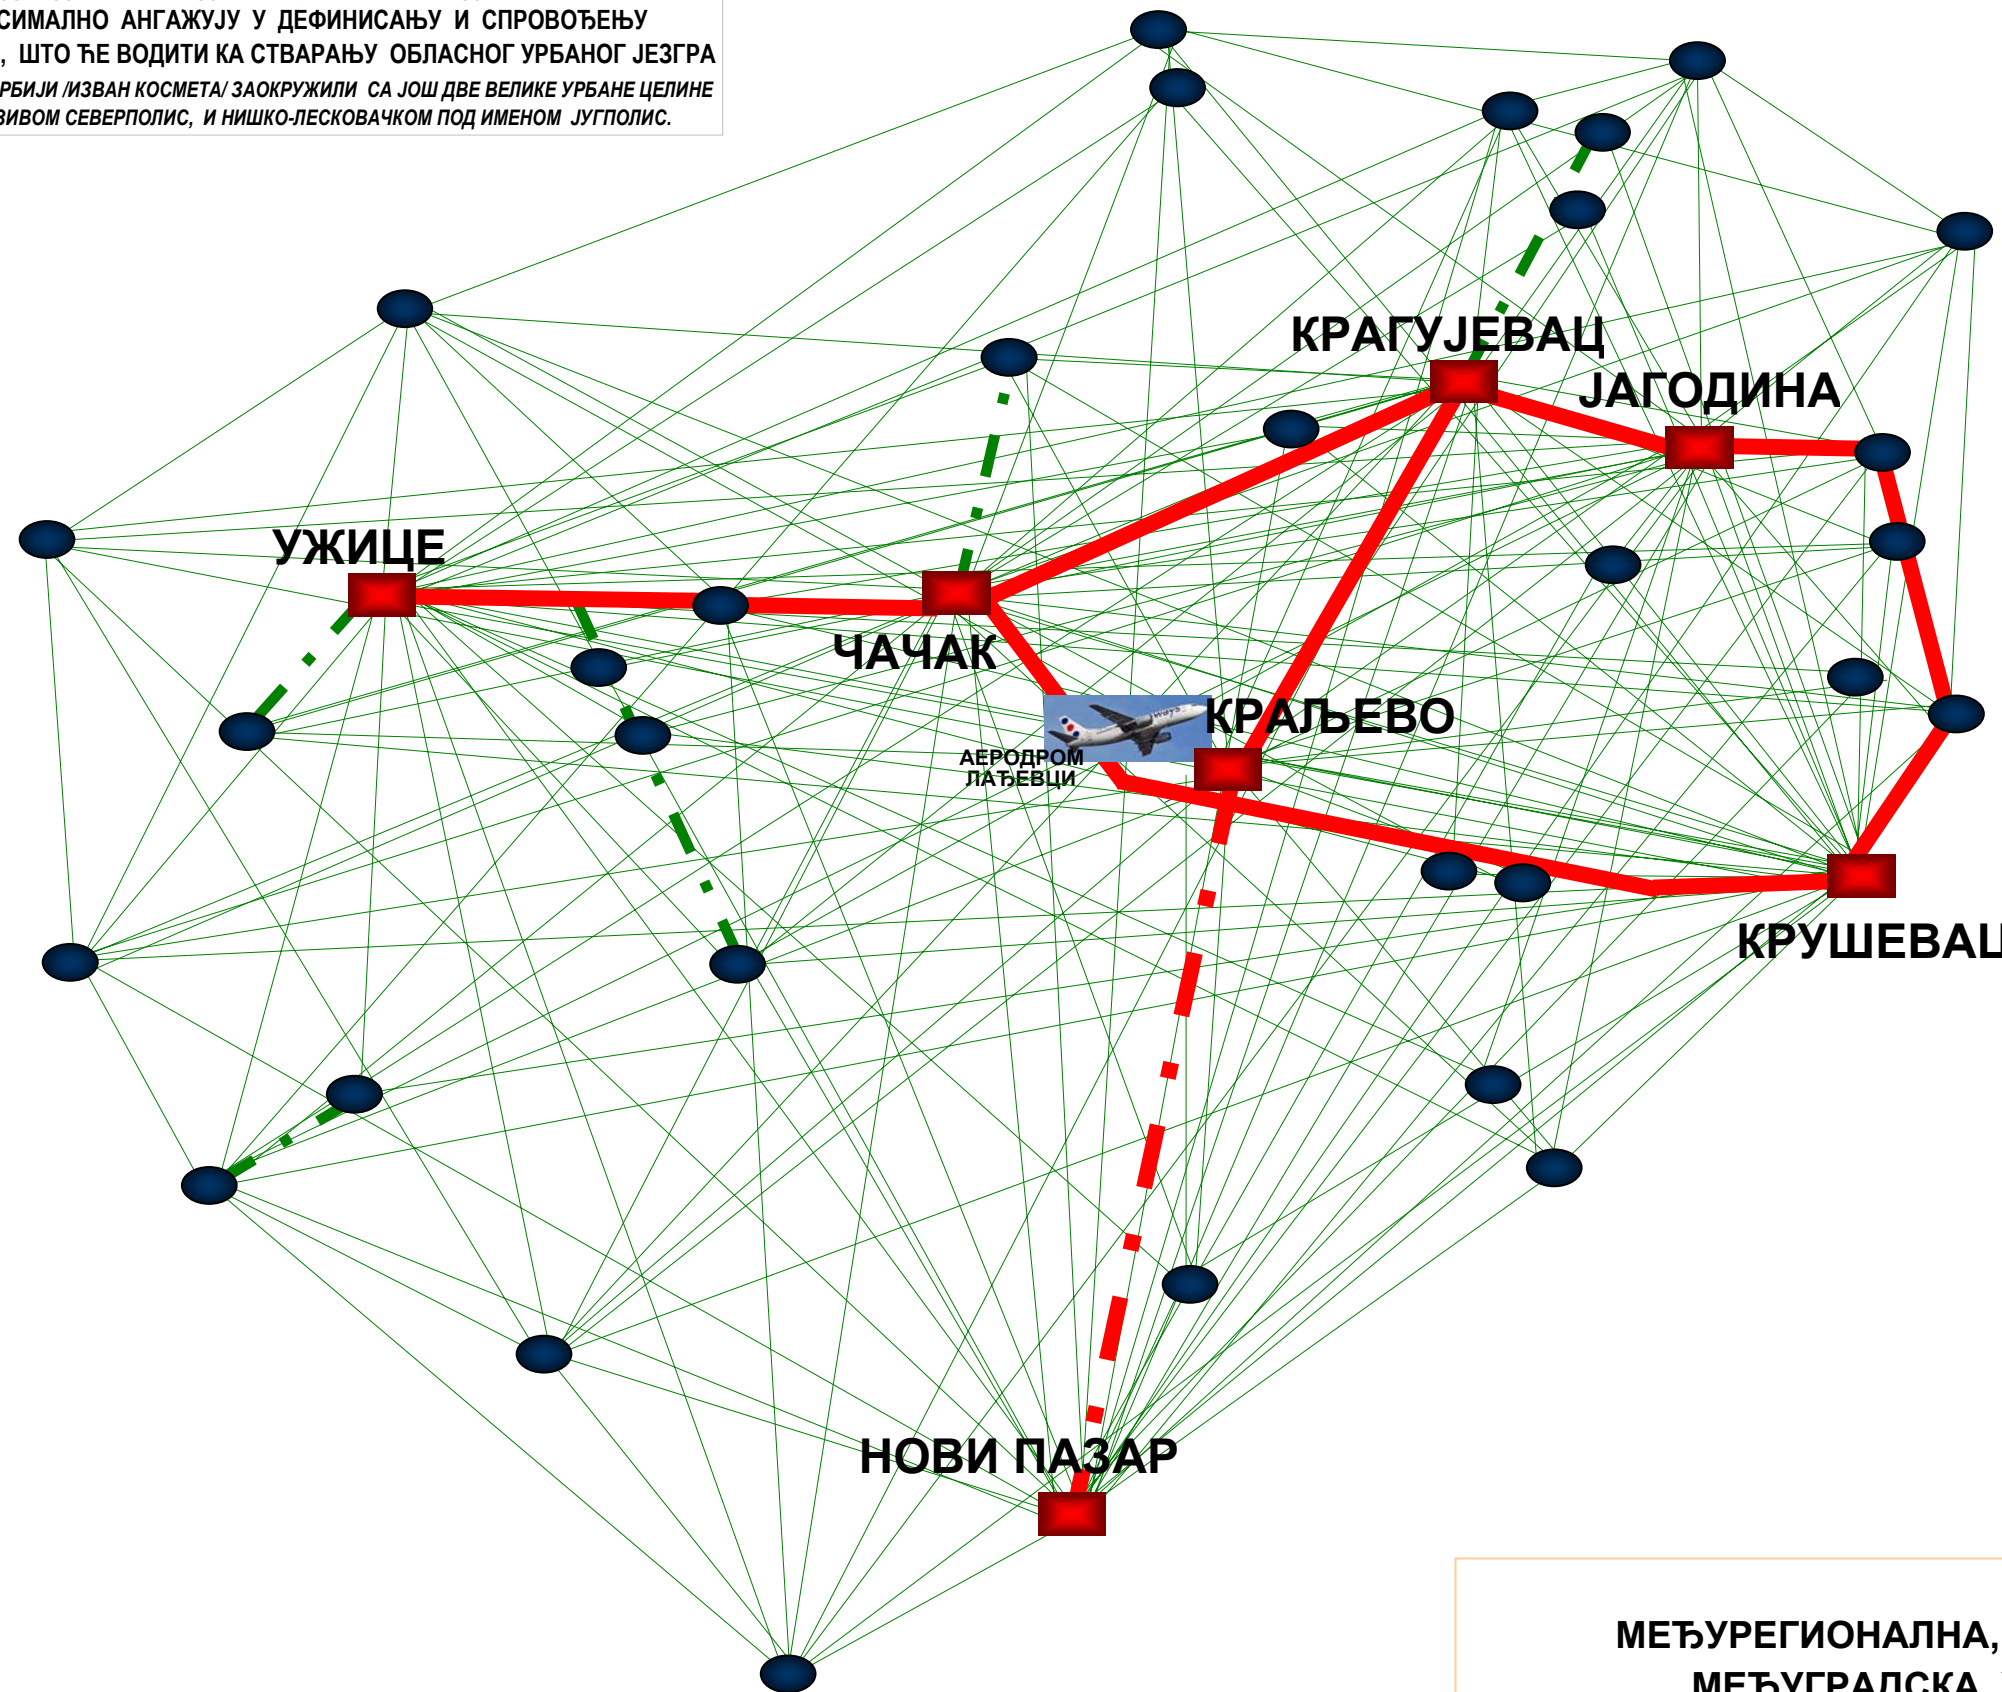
СИМАЛНО АНГАЖУЈУ У ДЕФИНИСАЊУ И СПРОВОЂЕЊУ
, ШТО ЋЕ ВОДИТИ КА СТВАРАЊУ ОБЛАСНОГ УРБАНОГ ЈЕЗГРА
РБИЈИ /ИЗВАН КОСМЕТА/ ЗАОКРУЖИЛИ СА ЈОШ ДВЕ ВЕЛИКЕ УРБАНЕ ЦЕЛИНЕ
ЗИВОМ СЕВЕРПОЛИС, И НИШКО-ЛЕСКОВАЧКОМ ПОД ИМЕНОМ ЈУГПОЛИС.

КРАГУЈЕВАЦ

ЈАГОДИНА

УЖИЦЕ

ЧАЧАК

КРАЉЕВО

АЕРОДРОМ
ЛАЂЕВЦИ

КРУШЕВАЦ

НОВИ ПАЗАР

МЕЂУРЕГИОНАЛНА,
МЕЂУГРАДСКА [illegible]